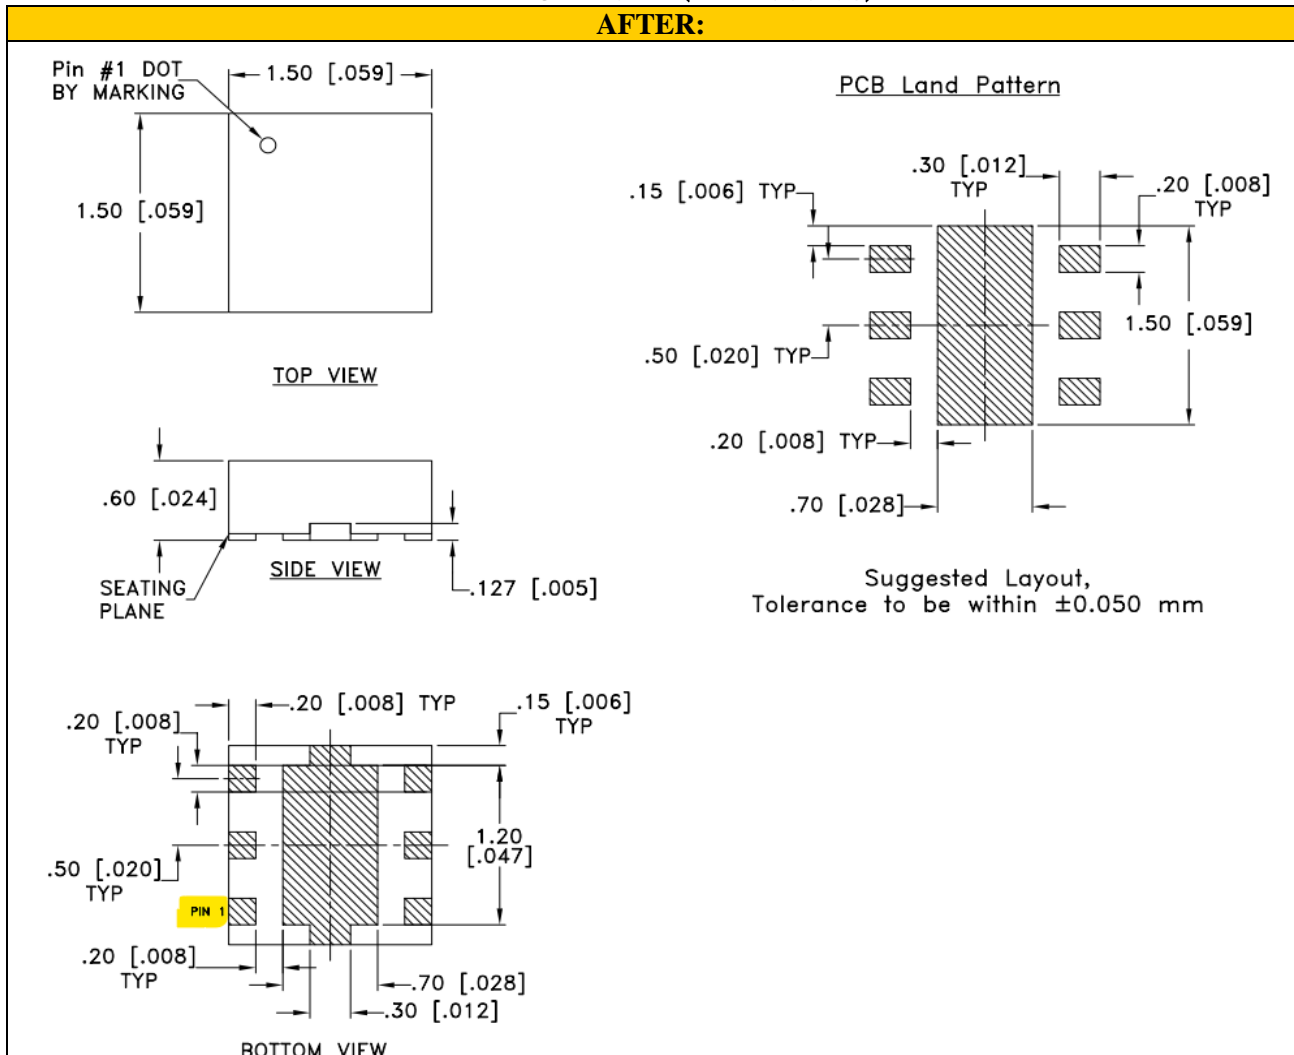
AFTER:

Pin #1 DOT BY MARKING

1.50 [.059]

1.50 [.059]

TOP VIEW

.60 [.024]

SEATING PLANE

SIDE VIEW

.127 [.005]

PCB Land Pattern

.30 [.012] TYP

.15 [.006] TYP

.20 [.008] TYP

1.50 [.059]

.50 [.020] TYP

.20 [.008] TYP

.70 [.028]

Suggested Layout, Tolerance to be within ±0.050 mm

.20 [.008] TYP

.20 [.008] TYP

.15 [.006] TYP

1.20 [.047]

.50 [.020] TYP

PIN 1

.20 [.008] TYP

.70 [.028]

.30 [.012]

BOTTOM VIEW